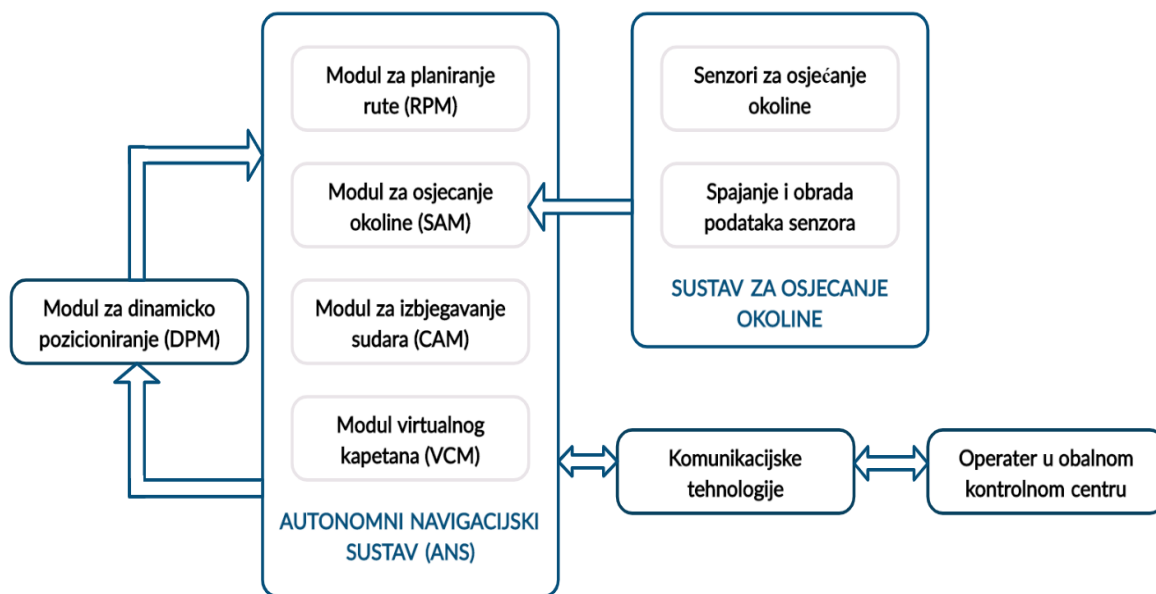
Modul za planiranje rute (RPM)

Modul za osjecanje okoline (SAM)

Modul za izbjegavanje sudara (CAM)

Modul virtualnog kapetana (VCM)

AUTONOMNI NAVIGACIJSKI SUSTAV (ANS)

Senzori za osjećanje okoline

Spajanje i obrada podataka senzora

SUSTAV ZA OSJECANJE OKOLINE

Modul za dinamicko pozicioniranje (DPM)

Komunikacijske tehnologije

Operater u obalnom kontrolnom centru